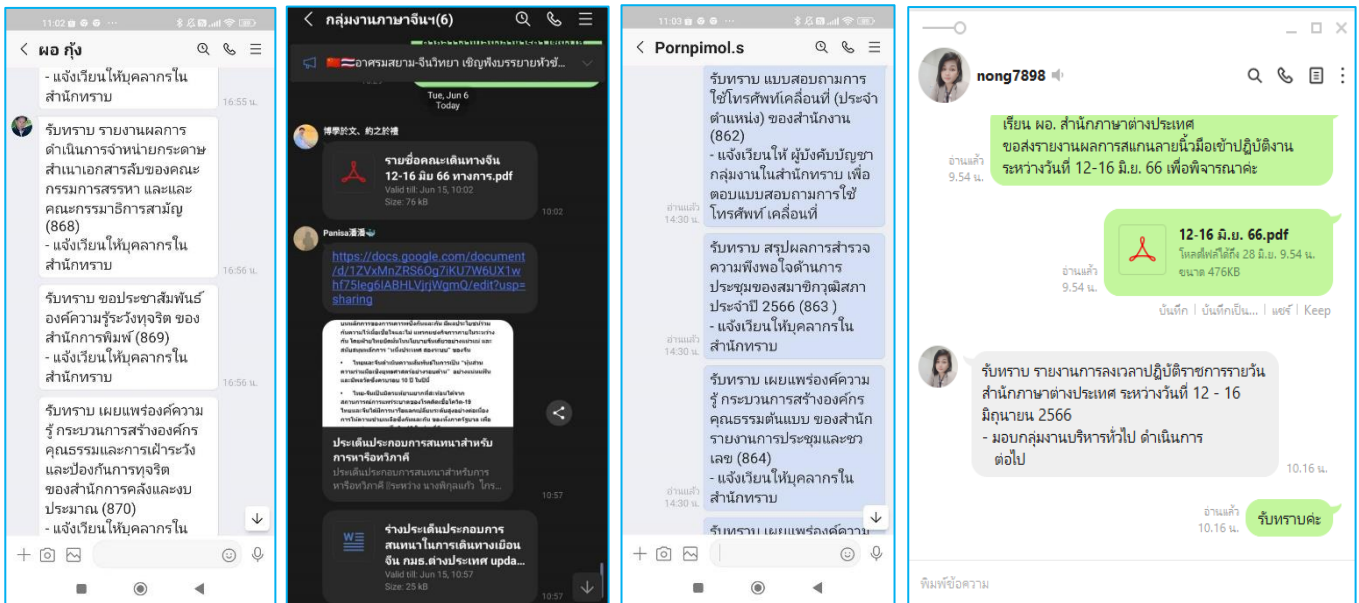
11:02

< ผอ กุ้ง

- แจ้งเวียนให้บุคลากรใน สำนักทราบ
16:55 น.

รับทราบ รายงานผลการดำเนินการจำหน่ายกระดาษสำเนาเอกสารลับของคณะกรรมาธิการสรรหา และและคณะกรรมาธิการสามัญ (868)
- แจ้งเวียนให้บุคลากรใน สำนักทราบ
16:56 น.

รับทราบ ขอประชาสัมพันธ์องค์ความรู้ระวังทุจริต ของสำนักการพิมพ์ (869)
- แจ้งเวียนให้บุคลากรใน สำนักทราบ
16:56 น.

รับทราบ เผยแพร่องค์ความรู้ กระบวนการสร้างองค์กรคุณธรรมและการเฝ้าระวังและป้องกันการทุจริตของสำนักการคลังและงบประมาณ (870)
- แจ้งเวียนให้บุคลากรใน

< กลุ่มงานภาษาจีนฯ(6)

อาศรมสยาม-จีนวิทยา เชิญฟังบรรยายหัวข้...

Tue, Jun 6
Today

博學於文、約之於禮

รายชื่อคณะเดินทางจีน 12-16 มิย 66 ทางการ.pdf
Valid till: Jun 15, 10:02
Size: 76 kB
10:02

Panisa潘潘

https://docs.google.com/document/d/1ZVxMnZRS6Og7iKU7W6UX1whf75leg6IABHLVjrjWgmQ/edit?usp=sharing

ประเด็นประกอบการสนทนาสำหรับการหารือทวิภาคี
ประเด็นประกอบการสนทนาสำหรับการหารือทวิภาคี ระหว่าง นางพิกุลแก้ว ไกร...
10:57

ร่างประเด็นประกอบการสนทนาในการเดินทางเยือนจีน กมธ.ต่างประเทศ upda...
Valid till: Jun 15, 10:57
Size: 25 kB
10:57

11:03

< Pornpimol.s

รับทราบ แบบสอบถามการใช้โทรศัพท์เคลื่อนที่ (ประจำตำแหน่ง) ของสำนักงาน (862)
- แจ้งเวียนให้ ผู้บังคับบัญชากลุ่มงานในสำนักทราบ เพื่อตอบแบบสอบถามการใช้โทรศัพท์ เคลื่อนที่
อ่านแล้ว 14:30 น.

รับทราบ สรุปผลการสำรวจความพึงพอใจด้านการประชุมของสมาชิกวุฒิสภา ประจำปี 2566 (863 )
- แจ้งเวียนให้บุคลากรใน สำนักทราบ
อ่านแล้ว 14:30 น.

รับทราบ เผยแพร่องค์ความรู้ กระบวนการสร้างองค์กรคุณธรรมต้นแบบ ของสำนักรายงานการประชุมและชวเลข (864)
- แจ้งเวียนให้บุคลากรใน สำนักทราบ
อ่านแล้ว 14:30 น.

รับทราบ เผยแพร่องค์ความ

nong7898

เรียน ผอ. สำนักภาษาต่างประเทศ
ขอส่งรายงานผลการสแกนลายนิ้วมือเข้าปฏิบัติงานระหว่างวันที่ 12-16 มิ.ย. 66 เพื่อพิจารณาค่ะ
อ่านแล้ว 9.54 น.

12-16 มิ.ย. 66.pdf
โหลดไฟล์ได้ถึง 28 มิ.ย. 9.54 น.
ขนาด 476KB
อ่านแล้ว 9.54 น.
บันทึก | บันทึกเป็น... | แชร์ | Keep

รับทราบ รายงานการลงเวลาปฏิบัติราชการรายวัน สำนักภาษาต่างประเทศ ระหว่างวันที่ 12 - 16 มิถุนายน 2566
- มอบกลุ่มงานบริหารทั่วไป ดำเนินการต่อไป
10.16 น.

อ่านแล้ว 10.16 น.
รับทราบค่ะ

พิมพ์ข้อความ